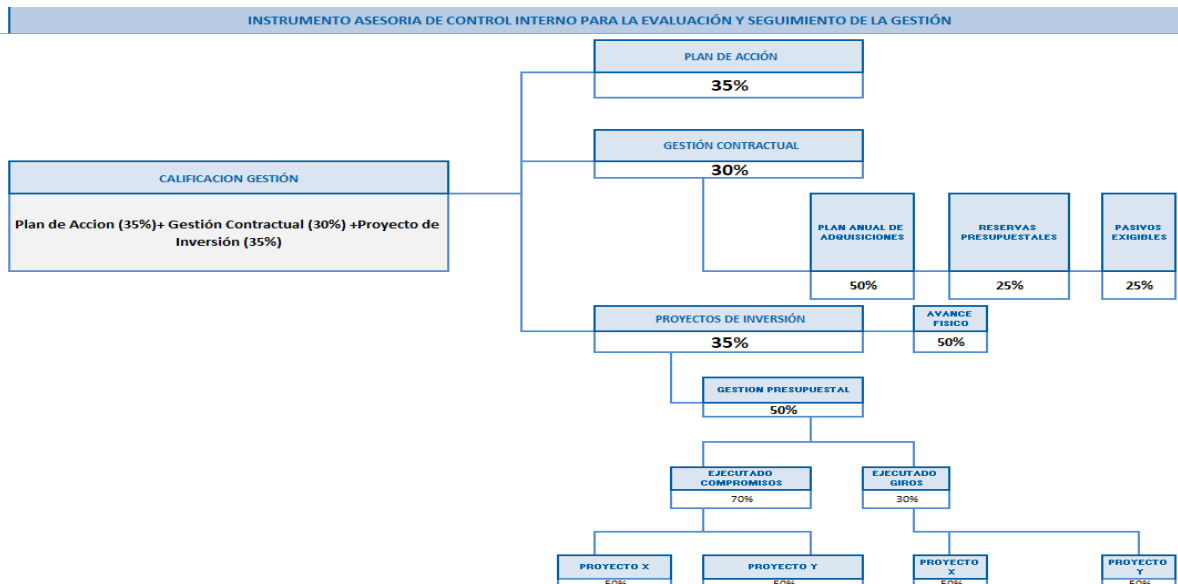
INSTRUMENTO ASESORIA DE CONTROL INTERNO PARA LA EVALUACIÓN Y SEGUIMIENTO DE LA GESTIÓN

PLAN DE ACCIÓN
35%

GESTIÓN CONTRACTUAL
30%

CALIFICACION GESTIÓN

Plan de Accion (35%)+ Gestión Contractual (30%) +Proyecto de Inversión (35%)

PLAN ANUAL DE ADQUISICIONES
50%

RESERVAS PRESUPUESTALES
25%

PASIVOS EXIGIBLES
25%

PROYECTOS DE INVERSIÓN
35%

AVANCE FISICO
50%

GESTION PRESUPUESTAL
50%

EJECUTADO COMPROMISOS
70%

EJECUTADO GIROS
30%

PROYECTO X
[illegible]

PROYECTO Y
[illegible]

PROYECTO X
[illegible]

PROYECTO Y
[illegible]